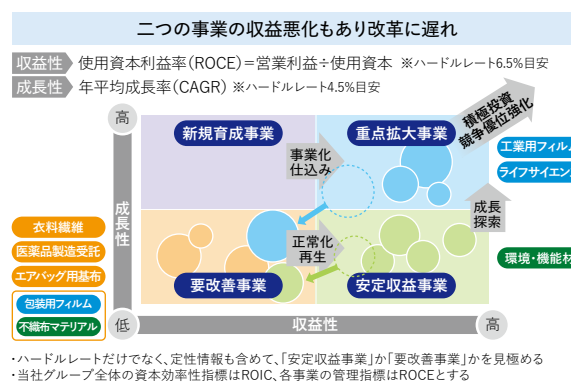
二つの事業の収益悪化もあり改革に遅れ

収益性 使用資本利益率（ROCE）＝営業利益÷使用資本 ※ハードルレート6.5％目安

成長性 年平均成長率（CAGR） ※ハードルレート4.5％目安

高

成長性

低

新規育成事業

重点拡大事業

事業化 仕込み

積極投資 競争優位強化

工業用フィル

ライフサイエン

成長 探索

正常化 再生

要改善事業

安定収益事業

環境・機能材

衣料繊維

医薬品製造受託

エアバッグ用基布

包装用フィルム

不織布マテリアル

収益性

高

・ハードルレートだけでなく、定性情報も含めて、「安定収益事業」か「要改善事業」かを見極める
・当社グループ全体の資本効率性指標はROIC、各事業の管理指標はROCEとする